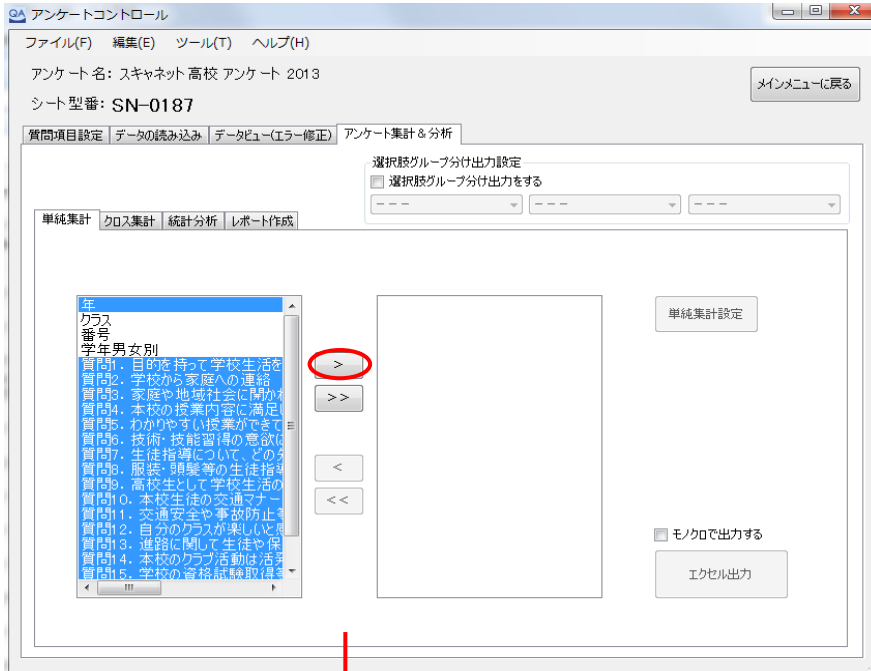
QA アンケートコントロール

ファイル(F) 編集(E) ツール(T) ヘルプ(H)

アンケート名: スキャネット高校 アンケート 2013

シート型番: SN−0187

メインメニューに戻る

質問項目設定 | データの読み込み | データビュー(エラー修正) | アンケート集計 & 分析

選択肢グループ分け出力設定
選択肢グループ分け出力をする

−−− −−− −−−

単純集計 | クロス集計 | 統計分析 | レポート作成

年
クラス
番号
学年男女別
質問1. 目的を持って学校生活を
質問2. 学校から家庭への連絡
質問3. 家庭や地域社会に開かれ
質問4. 本校の授業内容に満足
質問5. わかりやすい授業ができて
質問6. 技術・技能習得の意欲に
質問7. 生徒指導について、どの
質問8. 服装・頭髪等の生徒指導
質問9. 高校生として学校生活の
質問10. 本校生徒の交通マナー
質問11. 交通安全や事故防止
質問12. 自分のクラスが楽しいと
質問13. 進路に関して生徒や保
質問14. 本校のクラブ活動は活
質問15. 学校の資格試験取得

>
>>
<
<<

単純集計設定

モノクロで出力する

エクセル出力